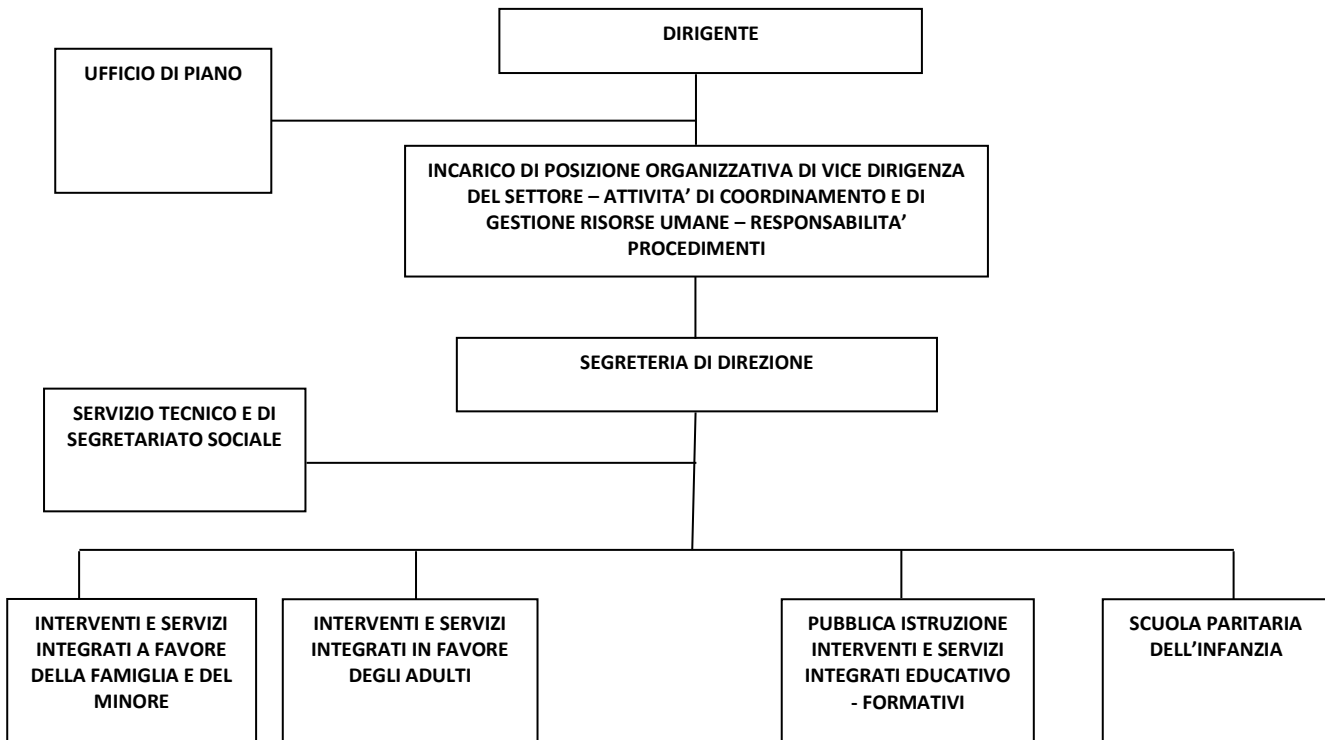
DIRIGENTE

UFFICIO DI PIANO

INCARICO DI POSIZIONE ORGANIZZATIVA DI VICE DIRIGENZA DEL SETTORE – ATTIVITA' DI COORDINAMENTO E DI GESTIONE RISORSE UMANE – RESPONSABILITA' PROCEDIMENTI

SEGRETERIA DI DIREZIONE

SERVIZIO TECNICO E DI SEGRETARIATO SOCIALE

INTERVENTI E SERVIZI INTEGRATI A FAVORE DELLA FAMIGLIA E DEL MINORE

INTERVENTI E SERVIZI INTEGRATI IN FAVORE DEGLI ADULTI

PUBBLICA ISTRUZIONE INTERVENTI E SERVIZI INTEGRATI EDUCATIVO - FORMATIVI

SCUOLA PARITARIA DELL'INFANZIA